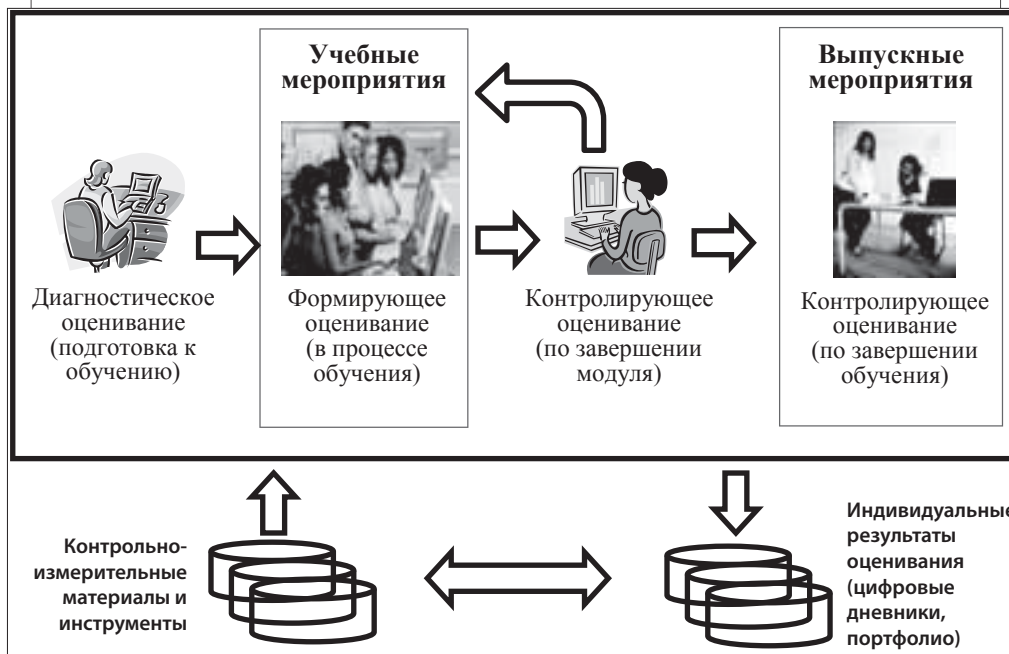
Учебные мероприятия

Выпускные мероприятия

Диагностическое оценивание (подготовка к обучению)

Формирующее оценивание (в процессе обучения)

Контролирующее оценивание (по завершении модуля)

Контролирующее оценивание (по завершении обучения)

Контрольно-измерительные материалы и инструменты

Индивидуальные результаты оценивания (цифровые дневники, портфолио)